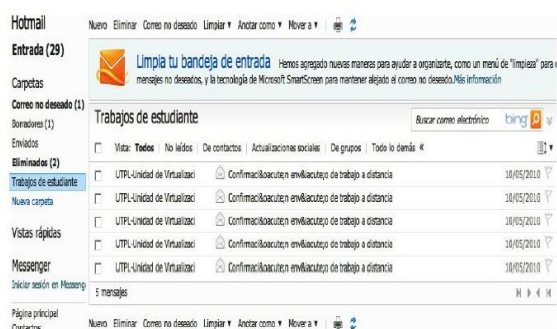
Hotmail

Entrada (29)

Carpetas

Correo no deseado (1)

Borradores (1)

Enviados

Eliminados (2)

Trabajos de estudiante

Nueva carpeta

Vistas rápidas

Messenger

Iniciar sesión en Messeng

Página principal

Contactos

Nuevo Eliminar Correo no deseado Limpiar ▾ Anclar como ▾ Mover a ▾

Limpia tu bandeja de entrada Hemos agregado nuevas maneras para ayudar a organizarte, como un menú de "limpieza" para e mensajes no deseados, y la tecnología de Microsoft SmartScreen para mantener alejado el correo no deseado. Más información

Trabajos de estudiante

Buscar correo electrónico bing

Vista: Todos | No leídos | De contactos | Actualizaciones sociales | De grupos | Todo lo demás «

| | | |
|---|---|---|
| UTPL-Unidad de Virtualizaci | Confirmaci&oacute;n env&iacute;o de trabajo a distancia | 10/05/2010 |
| UTPL-Unidad de Virtualizaci | Confirmaci&oacute;n env&iacute;o de trabajo a distancia | 10/05/2010 |
| UTPL-Unidad de Virtualizaci | Confirmaci&oacute;n env&iacute;o de trabajo a distancia | 10/05/2010 |
| UTPL-Unidad de Virtualizaci | Confirmaci&oacute;n env&iacute;o de trabajo a distancia | 10/05/2010 |
| UTPL-Unidad de Virtualizaci | Confirmaci&oacute;n env&iacute;o de trabajo a distancia | 10/05/2010 |

5 mensajes

Nuevo Eliminar Correo no deseado Limpiar ▾ Anclar como ▾ Mover a ▾